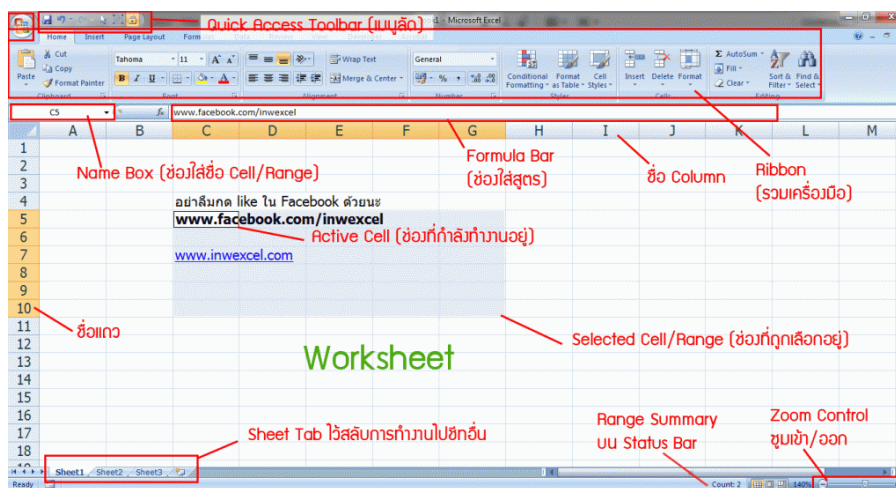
Quick Access Toolbar (เมนูลัด)

1 - Microsoft Excel

Home Insert Page Layout Form

Cut
Copy
Format Painter
Paste
Clipboard

Tahoma 11
B I U
Font

Wrap Text
Merge & Center
Alignment

General
% ,
Number

Conditional Formatting
Format as Table
Cell Styles
Styles

Insert Delete Format
Cells

AutoSum
Fill
Clear
Sort & Filter
Find & Select
Editing

C5
$f_x$ www.facebook.com/inwexcel

| | A | B | C | D | E | F | G | H | I | J | K | L | M |
|---|---|---|---|---|---|---|---|---|---|---|---|---|---|
| 1 | | | | | | | | | | | | | |
| 2 | | | | | | | | | | | | | |
| 3 | | | | | | | | | | | | | |
| 4 | | | อย่าลืมกด like ใน Facebook ด้วยนะ | | | | | | | | | | |
| 5 | | | www.facebook.com/inwexcel | | | | | | | | | | |
| 6 | | | | | | | | | | | | | |
| 7 | | | www.inwexcel.com | | | | | | | | | | |
| 8 | | | | | | | | | | | | | |
| 9 | | | | | | | | | | | | | |
| 10 | | | | | | | | | | | | | |
| 11 | | | | | | | | | | | | | |
| 12 | | | | | | | | | | | | | |
| 13 | | | | | | | | | | | | | |
| 14 | | | | | | | | | | | | | |
| 15 | | | | | | | | | | | | | |
| 16 | | | | | | | | | | | | | |
| 17 | | | | | | | | | | | | | |
| 18 | | | | | | | | | | | | | |

Name Box (ช่องใส่ชื่อ Cell/Range)

Formula Bar (ช่องใส่สูตร)

ชื่อ Column

Ribbon (รวมเครื่องมือ)

Active Cell (ช่องที่กำลังทำงานอยู่)

ชื่อแถว

Selected Cell/Range (ช่องที่ถูกเลือกอยู่)

Worksheet

Sheet Tab ไว้สลับการทำงานไปชีทอื่น

Range Summary บน Status Bar

Zoom Control ซูมเข้า/ออก

Sheet1 Sheet2 Sheet3

Ready

Count: 2

140%